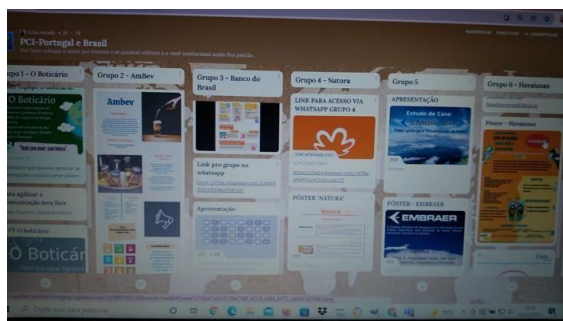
PCI-Portugal e Brasil

Grupo 1 - O Boticário

Grupo 2 - AmBev

Grupo 3 - Banco do Brasil

Grupo 4 - Natura

Grupo 5

Grupo 6 - Havaianas

O Boticário

Ambev

Link pro grupo no whatsapp

LINK PARA ACESSO VIA WHATSAPP GRUPO 4

APRESENTAÇÃO

Estudo de Caso

Apresentação

PÔSTER "NATURA"

Natura

PÔSTER - EMBRAER

EMBRAER

Pôster - Havaianas

O Boticário